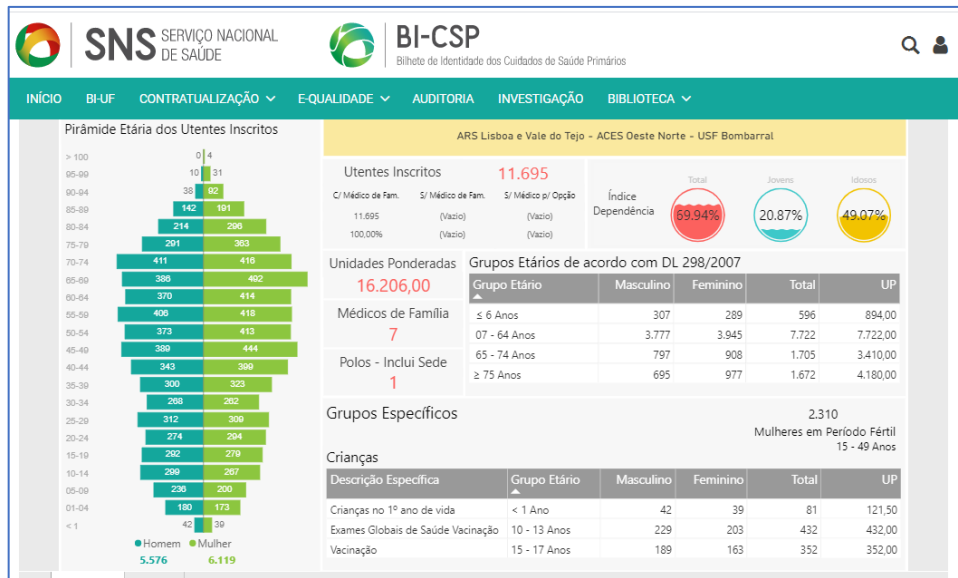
SNS SERVIÇO NACIONAL DE SAÚDE

BI-CSP
Bilhete de Identidade dos Cuidados de Saúde Primários

INÍCIO BI-UF CONTRATUALIZAÇÃO E-QUALIDADE AUDITORIA INVESTIGAÇÃO BIBLIOTECA

Pirâmide Etária dos Utentes Inscritos

| Idade | Homem | Mulher |
|---|---|---|
| > 100 | 0 | 4 |
| 95-99 | 10 | 31 |
| 90-94 | 38 | 92 |
| 85-89 | 142 | 191 |
| 80-84 | 214 | 296 |
| 75-79 | 291 | 363 |
| 70-74 | 411 | 416 |
| 65-69 | 386 | 492 |
| 60-64 | 370 | 414 |
| 55-59 | 406 | 418 |
| 50-54 | 373 | 413 |
| 45-49 | 389 | 444 |
| 40-44 | 343 | 399 |
| 35-39 | 300 | 323 |
| 30-34 | 268 | 262 |
| 25-29 | 312 | 309 |
| 20-24 | 274 | 294 |
| 15-19 | 292 | 279 |
| 10-14 | 299 | 267 |
| 05-09 | 236 | 200 |
| 01-04 | 180 | 173 |
| < 1 | 42 | 39 |

Homem Mulher
5.576 6.119

ARS Lisboa e Vale do Tejo - ACES Oeste Norte - USF Bombarral

Utentes Inscritos 11.695

| C/ Médico de Fam. | S/ Médico de Fam. | S/ Médico p/ Opção |
|---|---|---|
| 11.695 | (Vazio) | (Vazio) |
| 100,00% | (Vazio) | (Vazio) |

Índice Dependência
Total 69.94%
Jovens 20.87%
Idosos 49.07%

Unidades Ponderadas
16.206,00

Médicos de Família
7

Polos - Inclui Sede
1

Grupos Etários de acordo com DL 298/2007

| Grupo Etário | Masculino | Feminino | Total | UP |
|---|---|---|---|---|
| ≤ 6 Anos | 307 | 289 | 596 | 894,00 |
| 07 - 64 Anos | 3.777 | 3.945 | 7.722 | 7.722,00 |
| 65 - 74 Anos | 797 | 908 | 1.705 | 3.410,00 |
| ≥ 75 Anos | 695 | 977 | 1.672 | 4.180,00 |

Grupos Específicos

2.310
Mulheres em Período Fértil
15 - 49 Anos

Crianças

| Descrição Específica | Grupo Etário | Masculino | Feminino | Total | UP |
|---|---|---|---|---|---|
| Crianças no 1º ano de vida | < 1 Ano | 42 | 39 | 81 | 121,50 |
| Exames Globais de Saúde Vacinação | 10 - 13 Anos | 229 | 203 | 432 | 432,00 |
| Vacinação | 15 - 17 Anos | 189 | 163 | 352 | 352,00 |